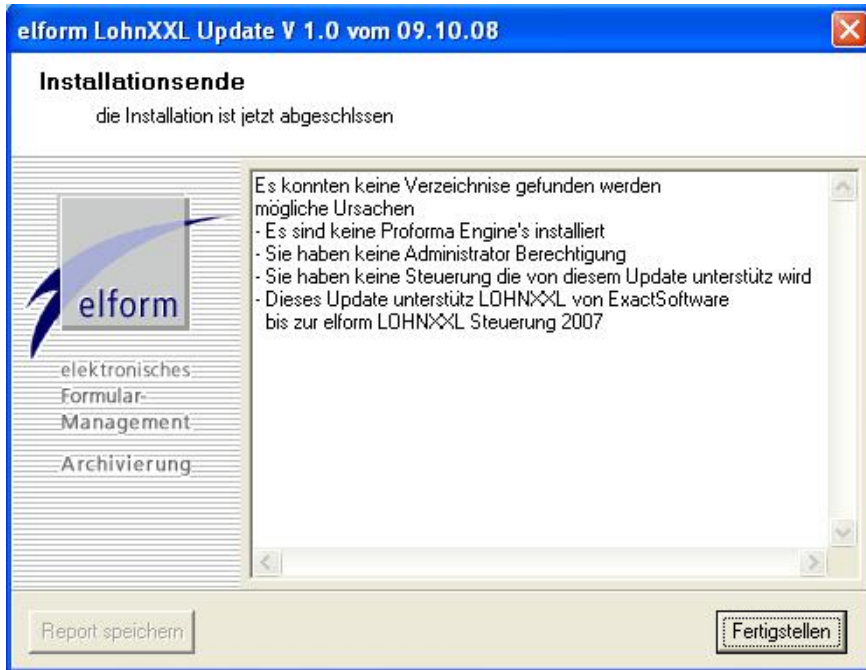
elform LohnXXL Update V 1.0 vom 09.10.08

Installationsende
die Installation ist jetzt abgeschlssen

elform
elektronisches
Formular-
Management
Archivierung

Es konnten keine Verzeichnise gefunden werden
mögliche Ursachen
- Es sind keine Proforma Engine's installiert
- Sie haben keine Administrator Berechtigung
- Sie haben keine Steuerung die von diesem Update unterstütz wird
- Dieses Update unterstütz LOHNXXL von ExactSoftware
bis zur elform LOHNXXL Steuerung 2007

Report speichern

Fertigstellen